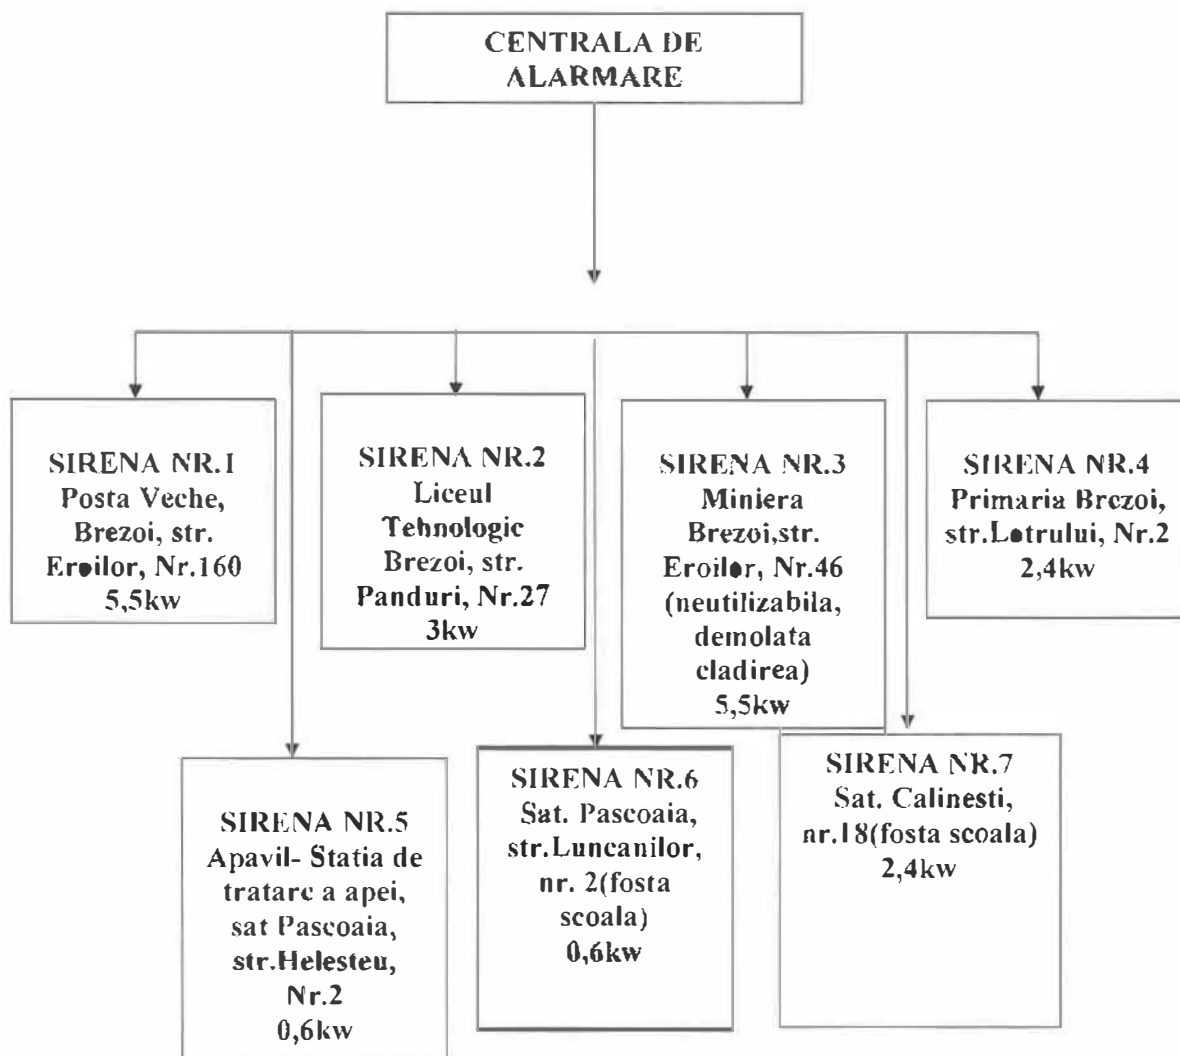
CENTRALA DE ALARMARE

SIRENA NR.1
Posta Veche, Brezoi, str. Eroilor, Nr.160
5,5kw

SIRENA NR.2
Liceul Tehnologic Brezoi, str. Panduri, Nr.27
3kw

SIRENA NR.3
Miniera Brezoi,str. Eroilor, Nr.46 (neutilizabila, demolata cladirea)
5,5kw

SIRENA NR.4
Primaria Brezoi, str.Lotrului, Nr.2
2,4kw

SIRENA NR.5
Apavil- Statia de tratare a apei, sat Pascoaia, str.Helesteu, Nr.2
0,6kw

SIRENA NR.6
Sat. Pascoaia, str.Luncanilor, nr. 2(fosta scoala)
0,6kw

SIRENA NR.7
Sat. Calinesti, nr.18(fosta scoala)
2,4kw